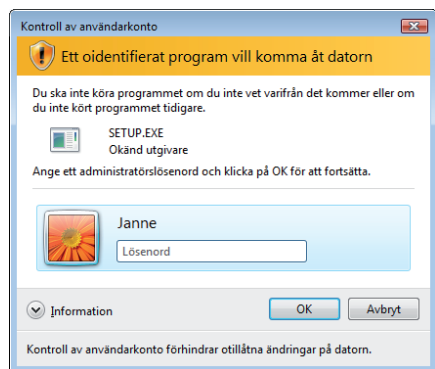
Kontroll av användarkonto

Ett oidentifierat program vill komma åt datorn

Du ska inte köra programmet om du inte vet varifrån det kommer eller om du inte kört programmet tidigare.

SETUP.EXE
Okänd utgivare

Ange ett administratörslösenord och klicka på OK för att fortsätta.

Janne
Lösenord

Information

OK

Avbryt

Kontroll av användarkonto förhindrar otillåtna ändringar på datorn.